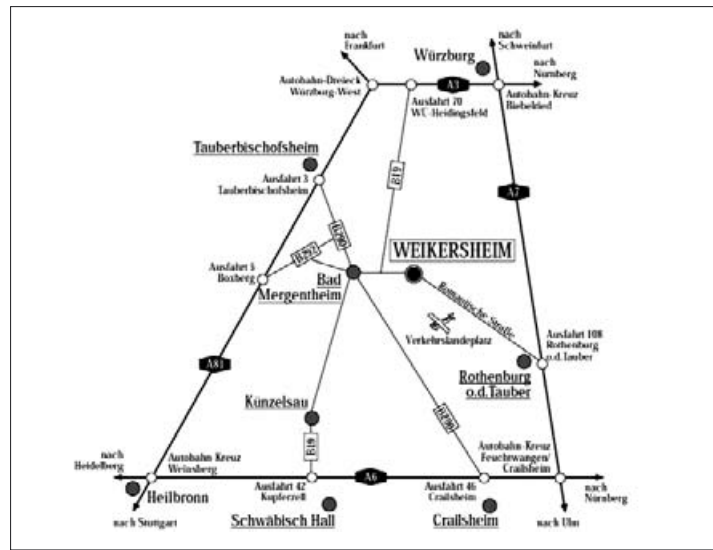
nach Frankfurt

Würzburg

nach Schweinfurt

Autobahn-Dreieck Würzburg-West

A3

nach Nürnberg

Ausfahrt 70 WÜ.-Heidingsfeld

Autobahn-Kreuz Biebelried

Tauberbischofsheim

B19

A7

Ausfahrt 3 Tauberbischofsheim

B290

WEIKERSHEIM

Ausfahrt 5 Boxberg

B292

Bad Mergentheim

Romantische Straße

Verkehrslandeplatz

Ausfahrt 108 Rothenburg o.d.Tauber

A81

Rothenburg o.d.Tauber

Künzelsau

B290

B19

nach Heidelberg

Autobahn Kreuz Weinsberg

Autobahn-Kreuz Feuchtwangen/ Crailsheim

A6

Heilbronn

Ausfahrt 42 Kupferzell

Ausfahrt 46 Crailsheim

nach Nürnberg

nach Stuttgart

Schwäbisch Hall

Crailsheim

nach Ulm